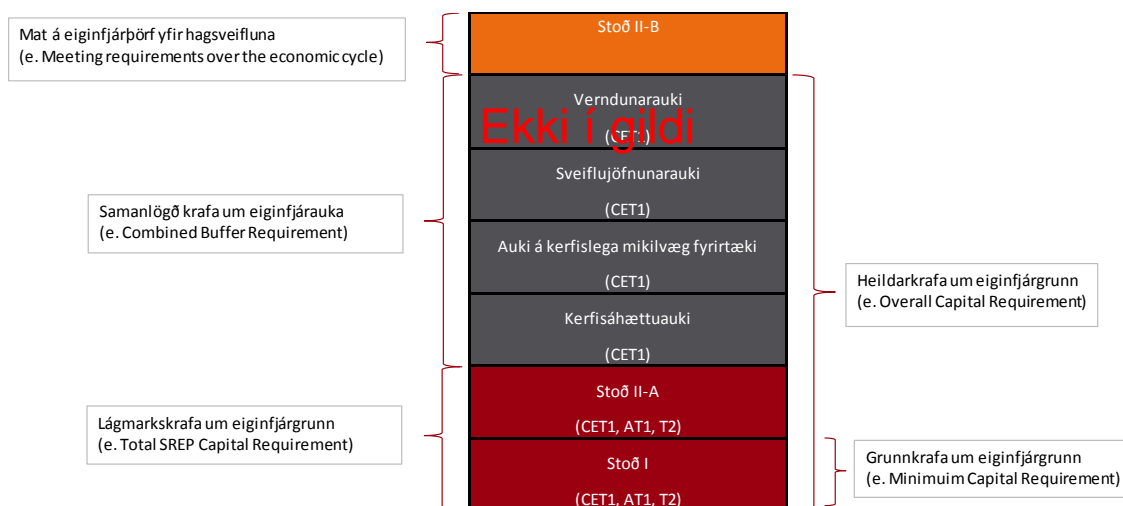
Mat á eiginfjárþörf yfir hagsveifluna
(e. Meeting requirements over the economic cycle)

Stoð II-B

Verndunarauki
(CET1)

Ekki í gildi

Sveiflujöfnunarauki
(CET1)

Samanlögð krafa um eiginfjárauka
(e. Combined Buffer Requirement)

Auki á kerfislega mikilvæg fyrirtæki
(CET1)

Heildarkrafa um eiginfjárgrunn
(e. Overall Capital Requirement)

Kerfisáhættuauki
(CET1)

Stoð II-A
(CET1, AT1, T2)

Lágmarkskrafa um eiginfjárgrunn
(e. Total SREP Capital Requirement)

Stoð I
(CET1, AT1, T2)

Grunnkrafa um eiginfjárgrunn
(e. Minimuim Capital Requirement)